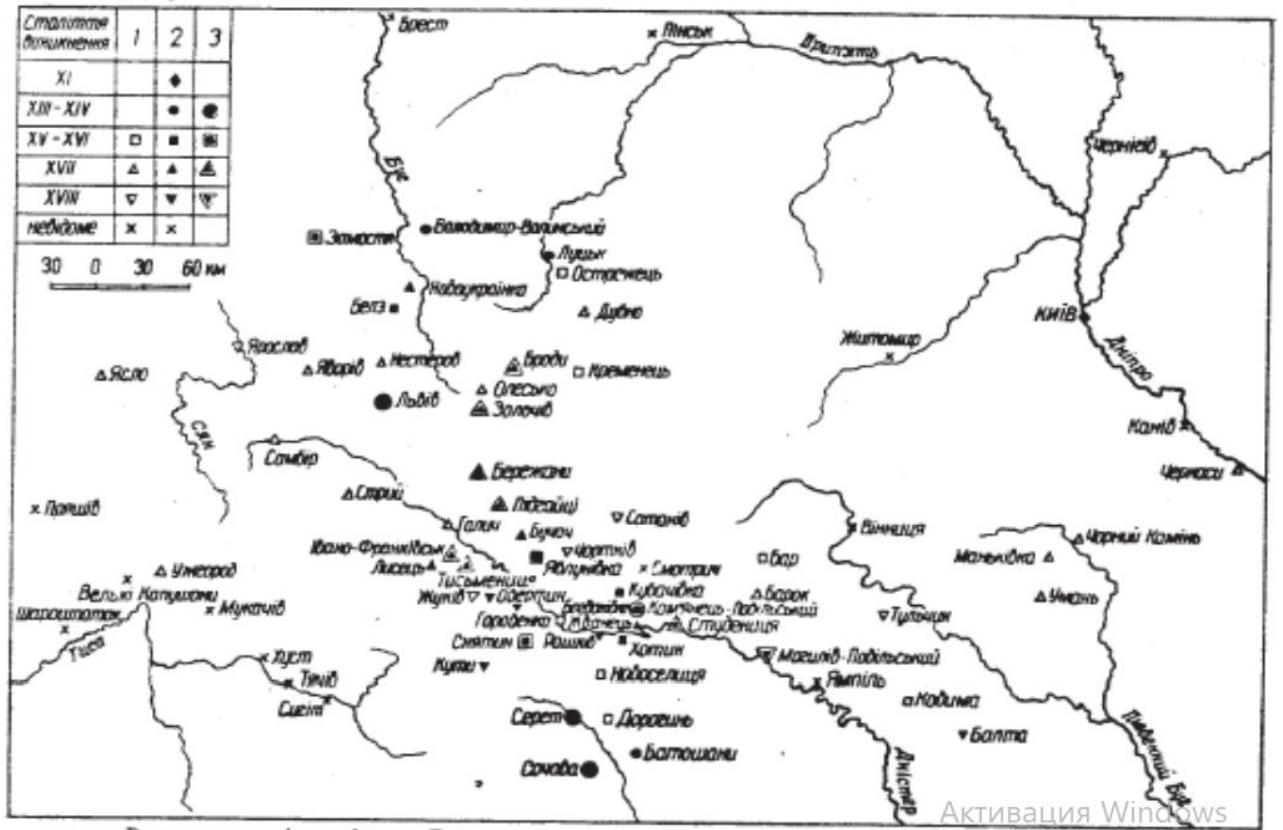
| Століття виникнення | 1 | 2 | 3 |
|---|---|---|---|
| XI | | ◆ | |
| XIII - XIV | | ● | ● |
| XV - XVI | □ | ■ | ▣ |
| XVII | △ | ▲ | ▲ |
| XVIII | ▽ | ▼ | ▼ |
| невідоме | × | × | |

30 0 30 60 км

Брест
Пінськ
Прип'ять
Чернігів
Буг
Замостя
Володимир-Волинський
Луцьк
Острожець
Новоукраїнка
Белз
Дубно
Житомир
КИЇВ
Дніпро
Ярослав
Яворів
Нестеров
Броди
Кременець
Ясло
Олесько
Львів
Золочів
Сян
Канів
Самбір
Черкаси
Бережани
Стрий
Підгайці
Потлів
Галич
Сатанів
Бучач
Вінниця
Івано-Франківськ
Чортків
Ябулунівка
Смотрич
Бар
Маньківка
Чорний Камінь
Лисець
Тисмениця
Ужгород
Великі Копушани
Кубачівка
Барок
Умань
Жуків
Городенка
Кам'янець-Подільський
Мукачів
Студениця
Тульчин
Шарошпатак
Снятин
Рашків
Хотин
Могилів-Подільський
Тиса
Хуст
Кути
Ямпіль
Тячів
Новоселиця
Кодима
Сигіт
Серет
Доробень
Балта
Батошани
Сочава
Дністер
Південний Буг
Активация Windows